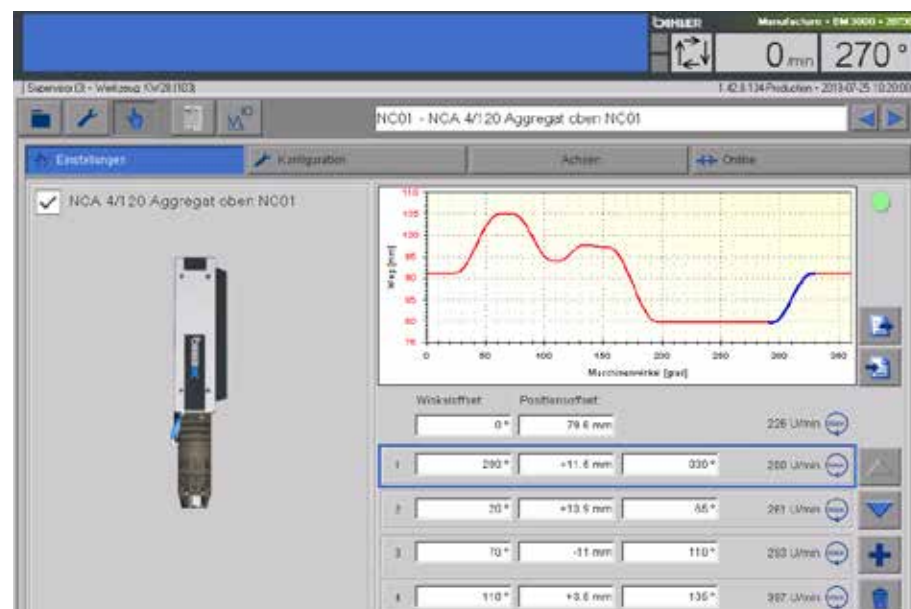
BIHLER Manufacture - BM 3000 - 2070

0 /min 270 °

SupervisorCI - Werkzeug: KW28 [103]

1.42.8.134 Produktion - 2013-07-25 10:20:00

NC01 - NCA 4/120 Aggregat oben NC01

Einstellungen

Konfiguration

Achsen

Online

NCA 4/120 Aggregat oben NC01

BIHLER

| Weg [mm] | 110 | 105 | 100 | 95 | 90 | 85 | 80 | 75 |
|---|---|---|---|---|---|---|---|---|

0 50 100 150 200 250 300 360

Maschinenwinkel [grad]

Winkeloffset

Positionsoffset

0 °

79.6 mm

226 U/min

| 1 | 280 ° | +11.6 mm | 030 ° | 200 U/min |
|---|---|---|---|---|
| 2 | 20 ° | +13.5 mm | 55 ° | 261 U/min |
| 3 | 70 ° | -11 mm | 110 ° | 210 U/min |
| 4 | 110 ° | +3.5 mm | 135 ° | 307 U/min |